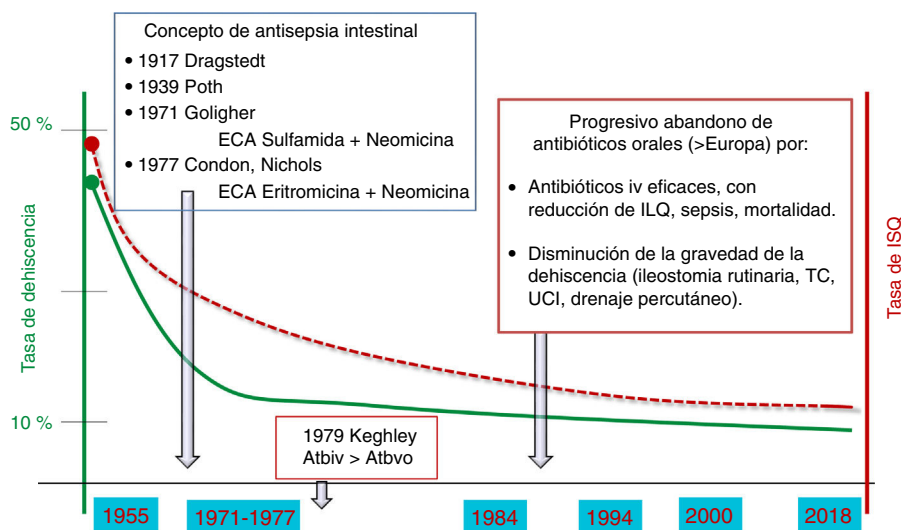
Concepto de antisepsia intestinal
• 1917 Dragstedt
• 1939 Poth
• 1971 Goligher
ECA Sulfamida + Neomicina
• 1977 Condon, Nichols
ECA Eritromicina + Neomicina

Progresivo abandono de antibióticos orales (>Europa) por:

• Antibióticos iv eficaces, con reducción de ILQ, sepsis, mortalidad.

• Disminución de la gravedad de la dehiscencia (ileostomia rutinaria, TC, UCI, drenaje percutáneo).

50 %

Tasa de dehiscencia

10 %

Tasa de ISQ

1979 Keghley
Atbiv > Atbvo

1955

1971-1977

1984

1994

2000

2018